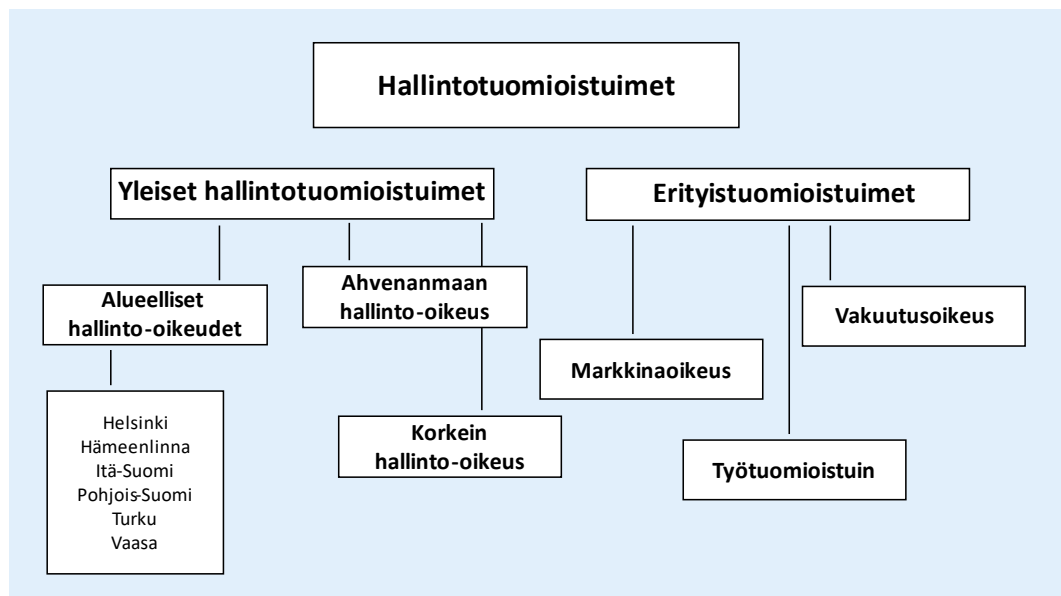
Hallintotuomioistuimet

Yleiset hallintotuomioistuimet

Erityistuomioistuimet

Alueelliset hallinto-oikeudet

Ahvenanmaan hallinto-oikeus

Vakuutusoikeus

Markkinaoikeus

Helsinki
Hämeenlinna
Itä-Suomi
Pohjois-Suomi
Turku
Vaasa

Korkein hallinto-oikeus

Työtuomioistuin